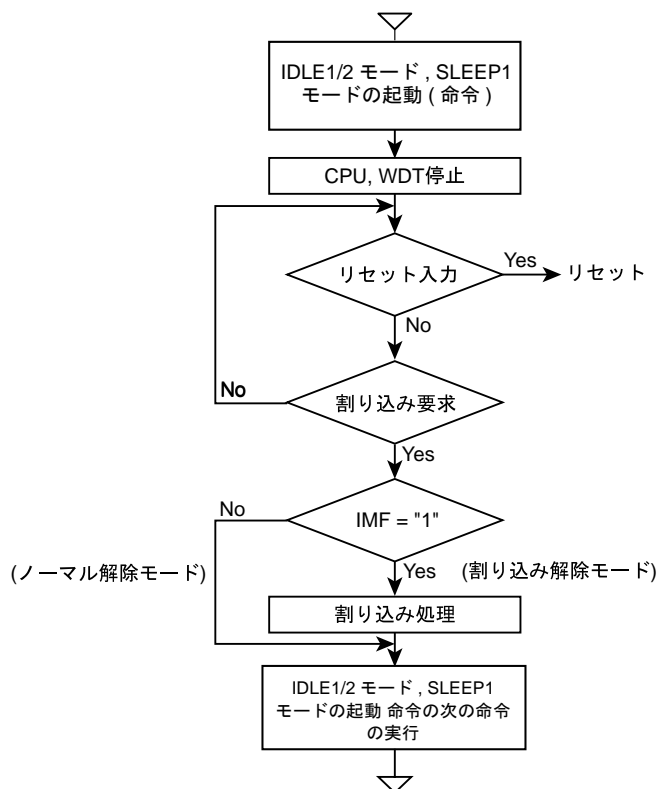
IDLE1/2 モード , SLEEP1 モードの起動 ( 命令 )

CPU, WDT停止

リセット入力

Yes

リセット

No

No

割り込み要求

Yes

No

IMF = "1"

(ノーマル解除モード)

Yes

(割り込み解除モード)

割り込み処理

IDLE1/2 モード , SLEEP1 モードの起動 命令の次の命令の実行